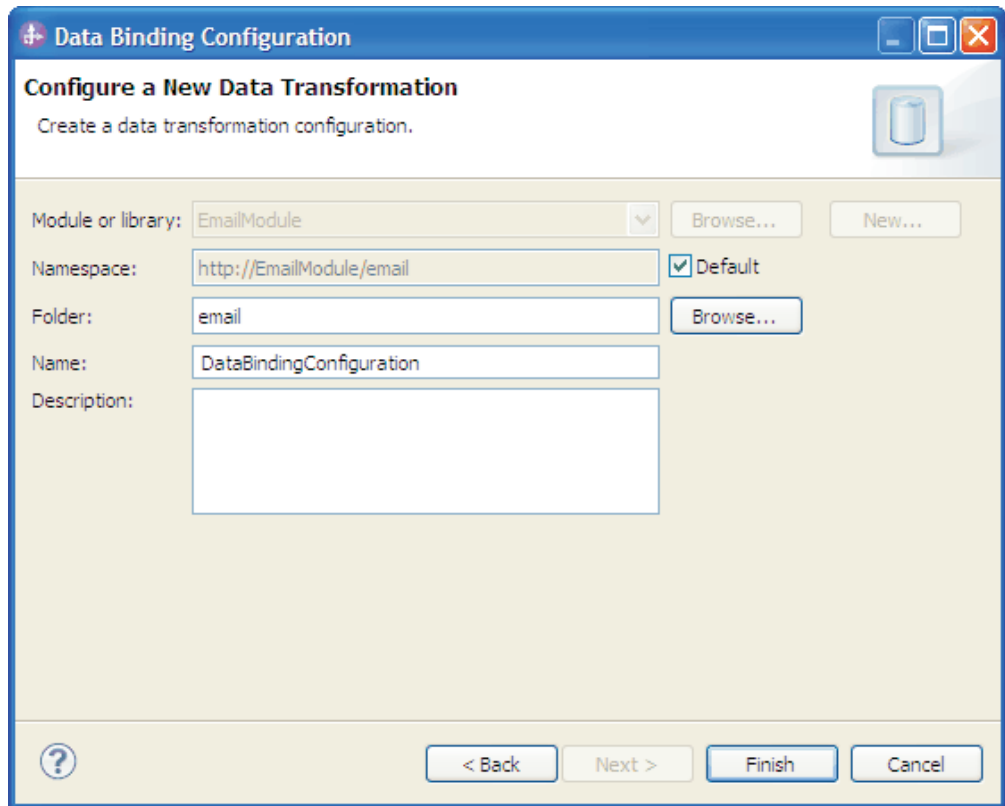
Data Binding Configuration

Configure a New Data Transformation

Create a data transformation configuration.

Module or library: EmailModule Browse... New...

Namespace: http://EmailModule/email Default

Folder: email Browse...

Name: DataBindingConfiguration

Description:

?

< Back Next > Finish Cancel